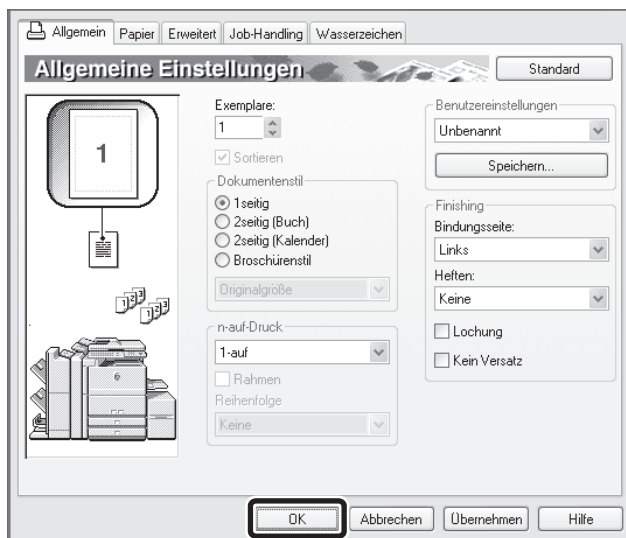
Allgemein | Papier | Erweitert | Job-Handling | Wasserzeichen

Allgemeine Einstellungen

Standard

1

Exemplare:
1

Sortieren

Dokumentenstil
1seitig
2seitig (Buch)
2seitig (Kalender)
Broschürenstil

Originalgröße

n-auf-Druck
1-auf

Rahmen

Reihenfolge
Keine

Benutzereinstellungen
Unbenannt

Speichern...

Finishing
Bindungsseite:
Links

Heften:
Keine

Lochung

Kein Versatz

OK | Abbrechen | Übernehmen | Hilfe